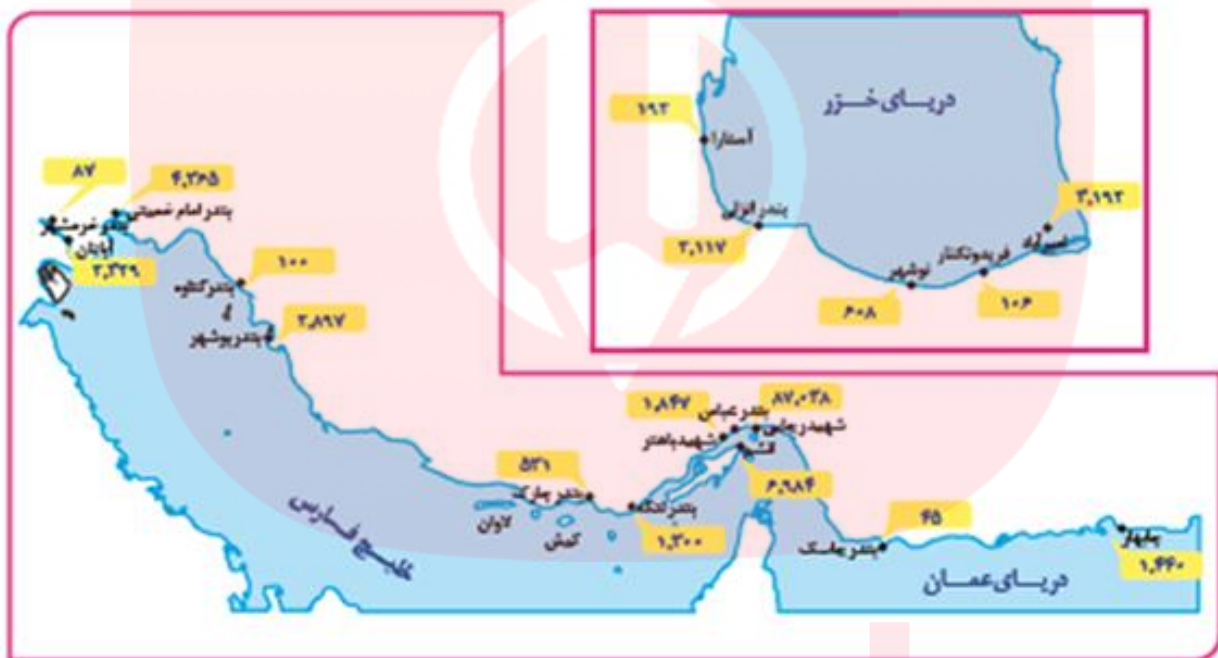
دریای خزر

۱۹۲
آستارا

بندرانزلی
۳,۱۱۷

نوشهر
۶۰۸

فریدونکنار
۱۰۶

امیرآباد
۳,۱۹۲

۸۷
بندر خرمشهر
آبادان
۲,۳۲۹

۴,۲۶۵
بندرامام خمینی

۱۰۰
بندرگناوه

۲,۸۹۷
بندربوشهر

خلیج فارس

۵۳۱
بندرچارک

لاوان
کیش

بندرلنگه
۱,۳۰۰

۱,۸۴۷
بندرعباس

۸۷,۰۳۸
شهیدرجایی
شهیدباهنر
قشم
۶,۹۸۴

۶۵
بندرجاسک

دریای عمان

چابهار
۱,۴۶۰